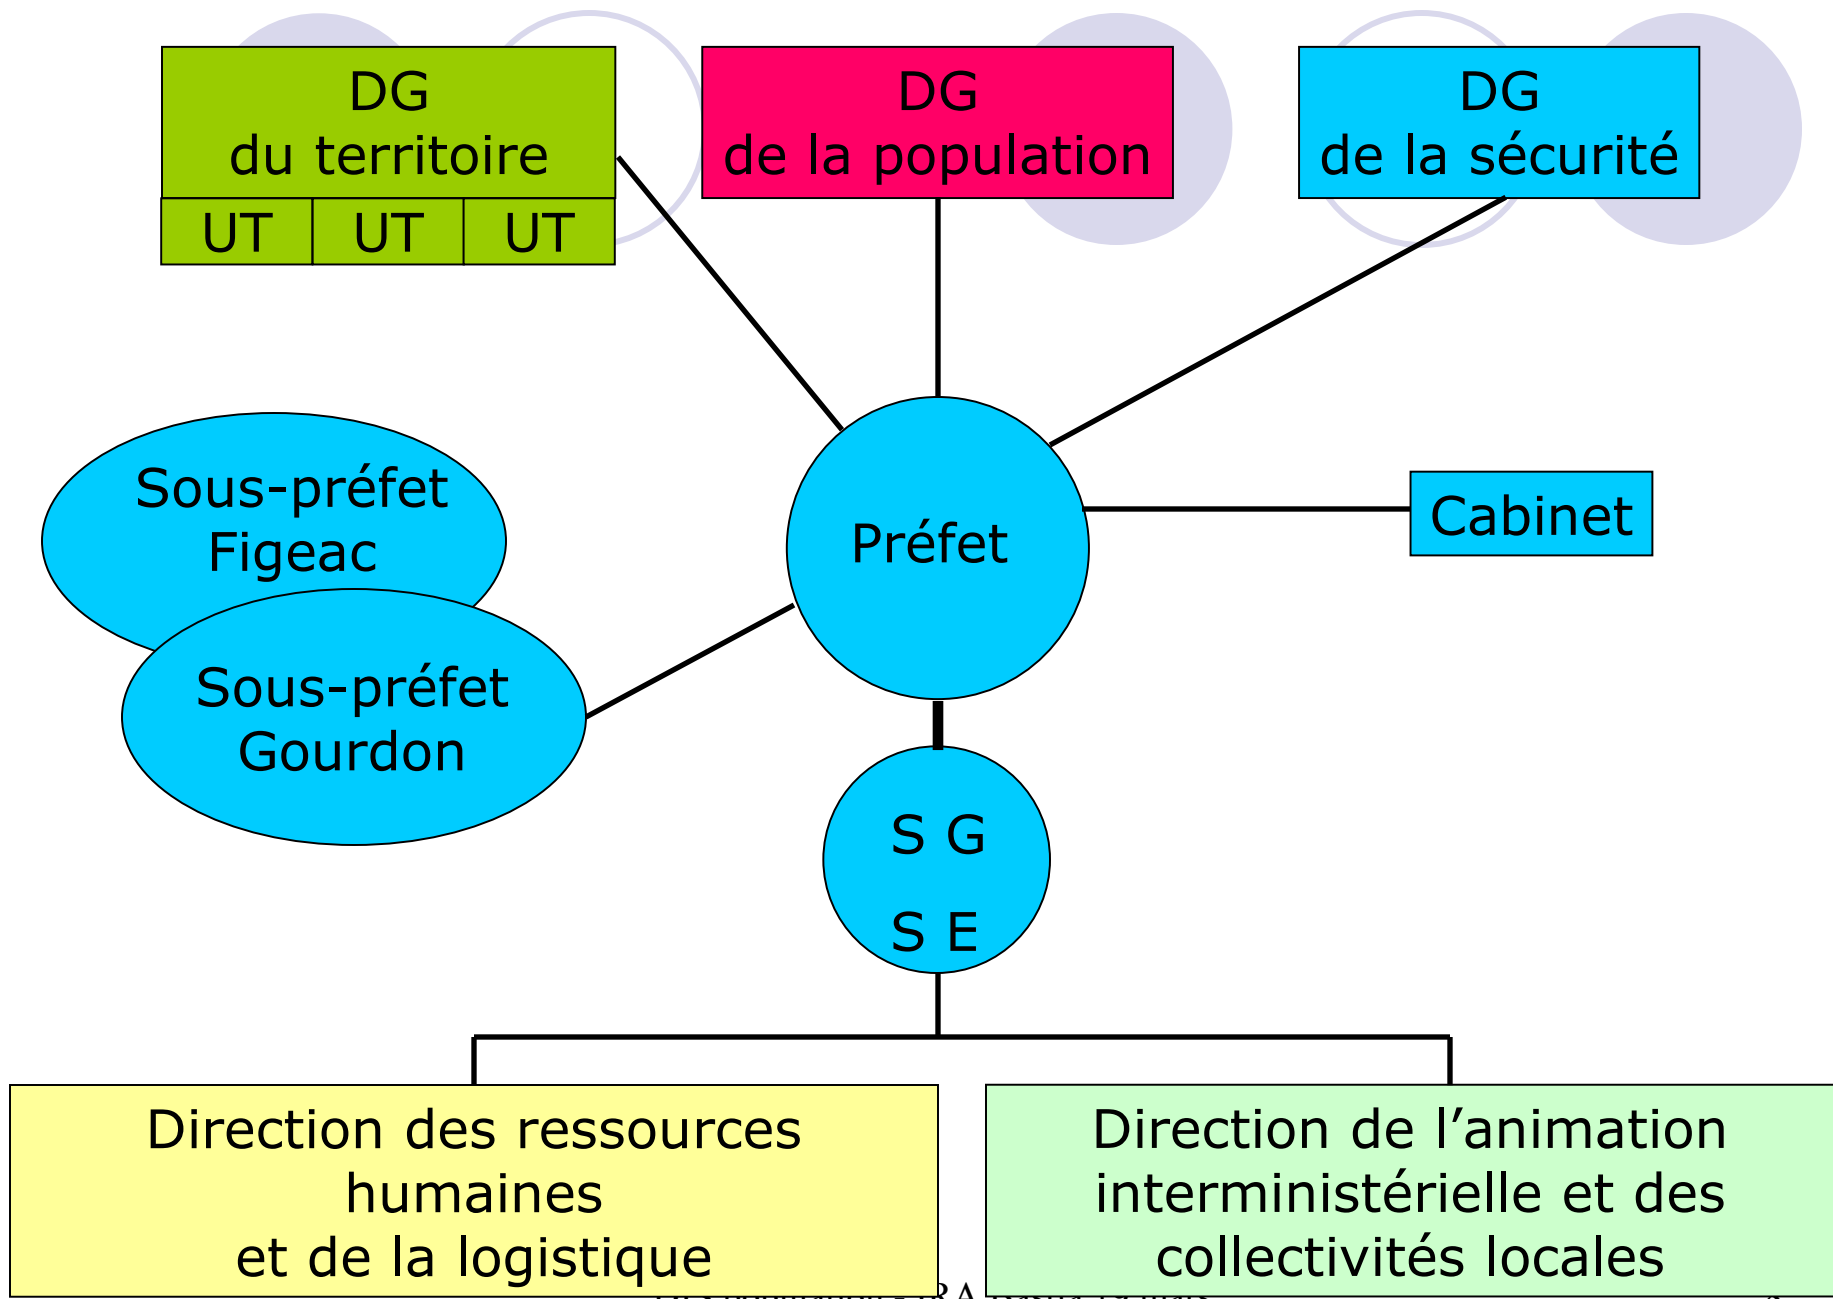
DG
du territoire

UT UT UT

DG
de la population

DG
de la sécurité

Sous-préfet
Figeac

Sous-préfet
Gourdon

Préfet

Cabinet

S G
S E

Direction des ressources humaines
et de la logistique

Direction de l’animation interministérielle et des collectivités locales

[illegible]